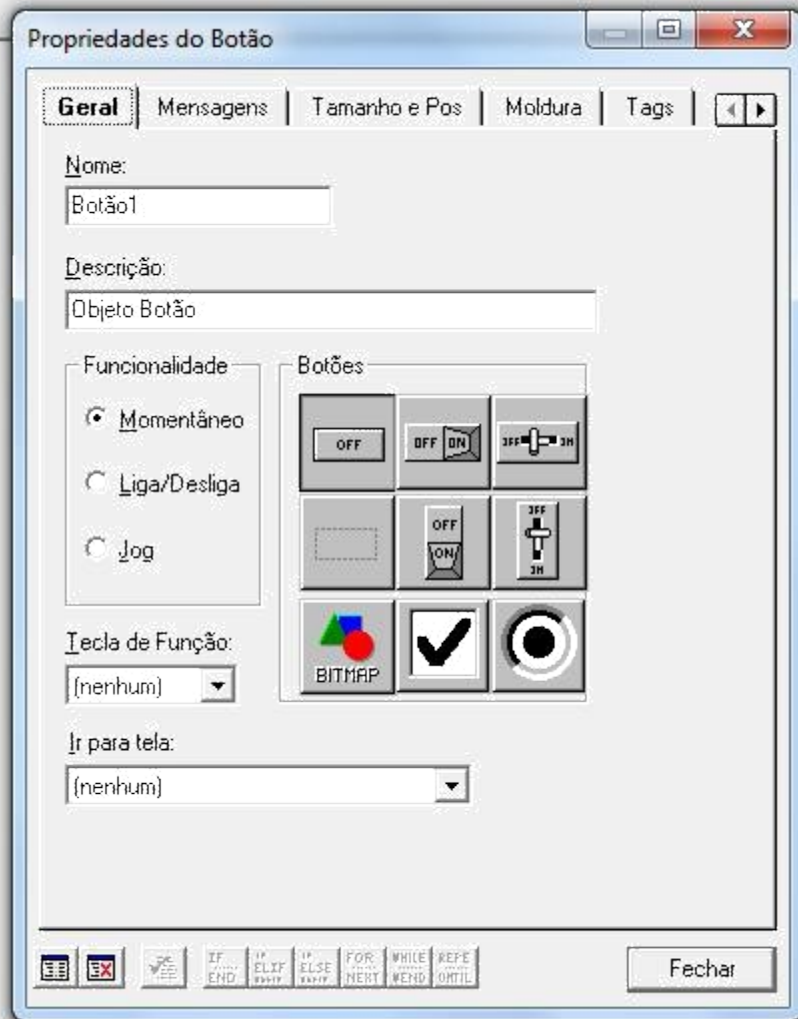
Propriedades do Botão

Geral | Mensagens | Tamanho e Pos | Moldura | Tags

Nome:
Botão1

Descrição:
Objeto Botão

Funcionalidade
Momentâneo
Liga/Desliga
Jog

Botões
OFF
OFF ON
OFF ON
OFF
ON
OFF ON
BITMAP

Tecla de Função:
(nenhum)

Ir para tela:
(nenhum)

IF END ELIF ELSE FOR NEXT WHILE WEND REPE UNTIL

Fechar